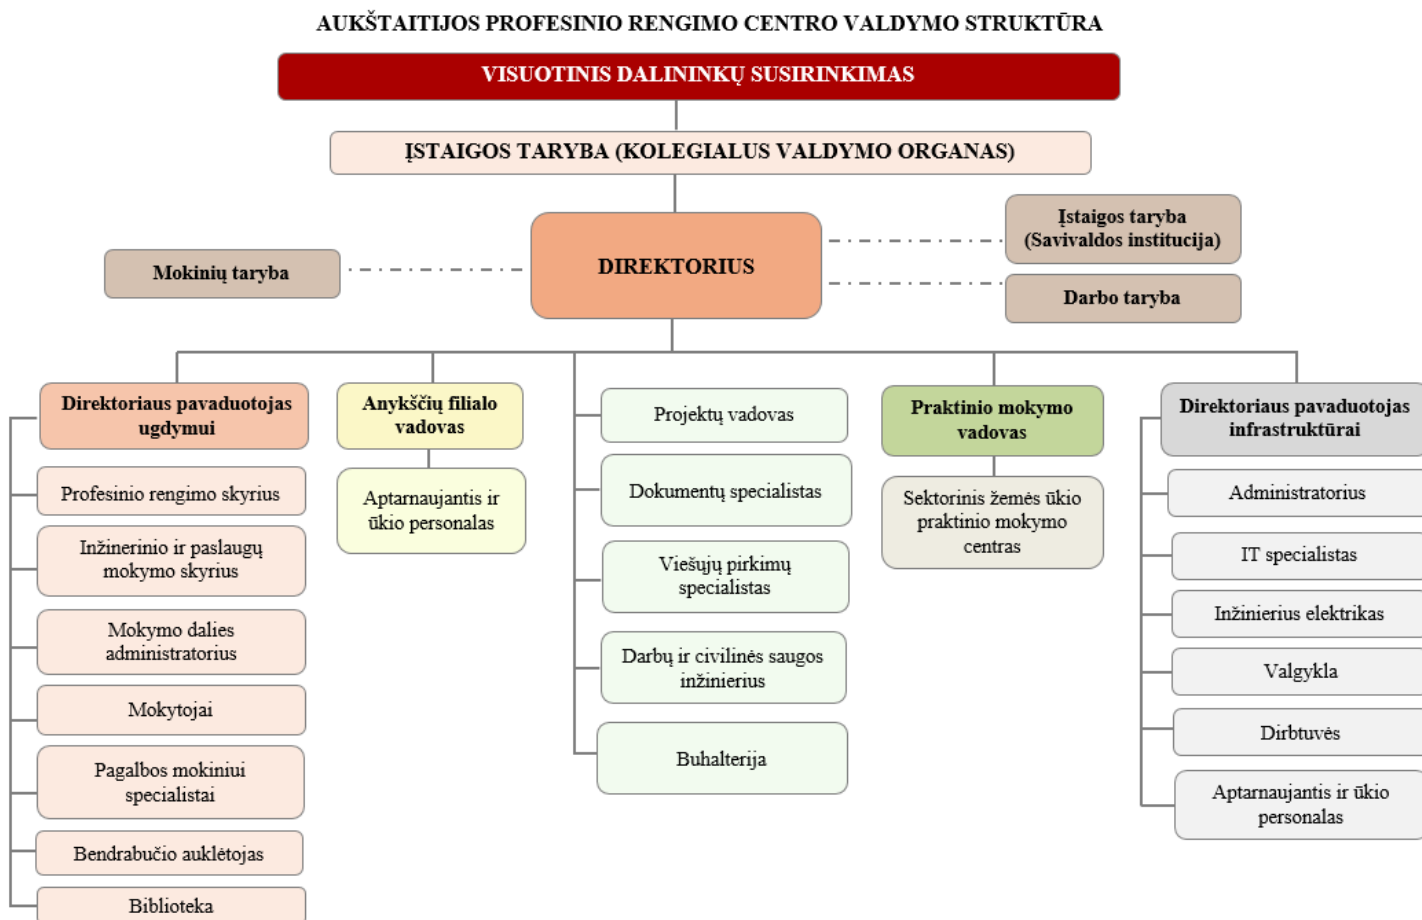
AUKŠTAITIJOS PROFESINIO RENGIMO CENTRO VALDYMO STRUKTŪRA

VISUOTINIS DALININKŲ SUSIRINKIMAS

ĮSTAIGOS TARYBA (KOLEGIALUS VALDYMO ORGANAS)

DIREKTORIUS

Mokinių taryba

Įstaigos taryba (Savivaldos institucija)

Darbo taryba

Direktoriaus pavaduotojas ugdymui

Profesinio rengimo skyrius

Inžinerinio ir paslaugų mokymo skyrius

Mokymo dalies administratorius

Mokytojai

Pagalbos mokiniui specialistai

Bendrabučio auklėtojas

Biblioteka

Anykščių filialo vadovas

Aptarnaujantis ir ūkio personalas

Projektų vadovas

Dokumentų specialistas

Viešųjų pirkimų specialistas

Darbų ir civilinės saugos inžinierius

Buhalterija

Praktinio mokymo vadovas

Sektorinis žemės ūkio praktinio mokymo centras

Direktoriaus pavaduotojas infrastruktūrai

Administratorius

IT specialistas

Inžinierius elektrikas

Valgykla

Dirbtuvės

Aptarnaujantis ir ūkio personalas